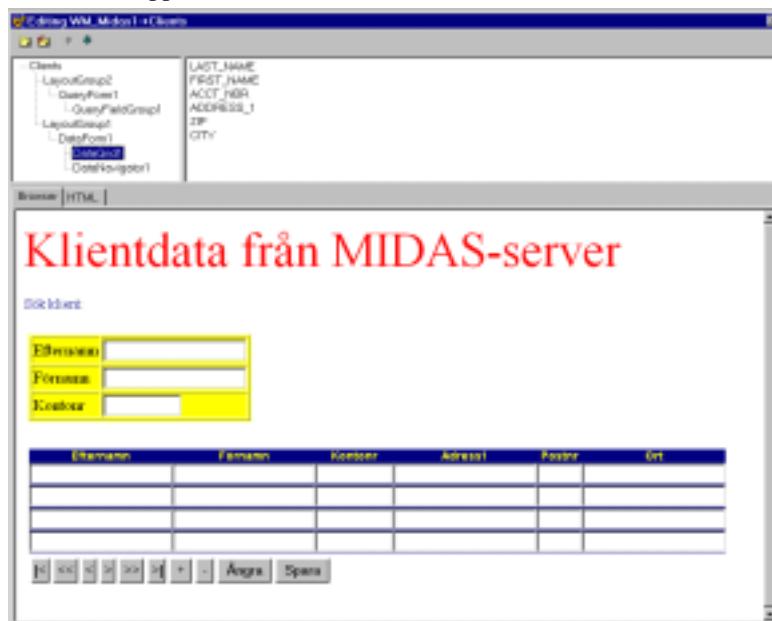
Editing WM_Midas1.+Clients

Clients
LayoutGroup2
QueryForm1
QueryFieldGroup1
LayoutGroup1
DataForm1
DataGrid1
DataNavigator1

LAST_NAME
FIRST_NAME
ACCT_NBR
ADDRESS_1
ZIP
CITY

Browser | HTML

Klientdata från MIDAS-server

Sök klient

| Efternamn | |
|---|---|
| Förnamn | |
| Kontonr | |

| Efternamn | Förnamn | Kontonr | Adress1 | Postnr | Ort |
|---|---|---|---|---|---|
| | | | | | |
| | | | | | |
| | | | | | |
| | | | | | |

|< << < > >> >| + - Ångra Spara